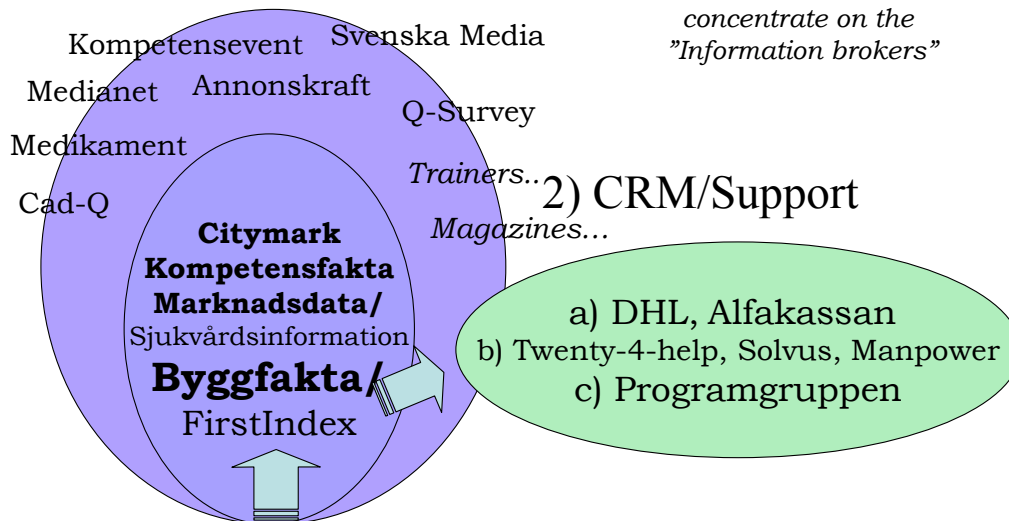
concentrate on the
”Information brokers”

Kompetensevent

Svenska Media

Medianet

Annonskraft

Q-Survey

Medikament

Trainers..

Cad-Q

2) CRM/Support

Magazines…

Citymark
Kompetensfakta
Marknadsdata/
Sjukvårdsinformation
Byggfakta/
FirstIndex

a) DHL, Alfakassan
b) Twenty-4-help, Solvus, Manpower
c) Programgruppen